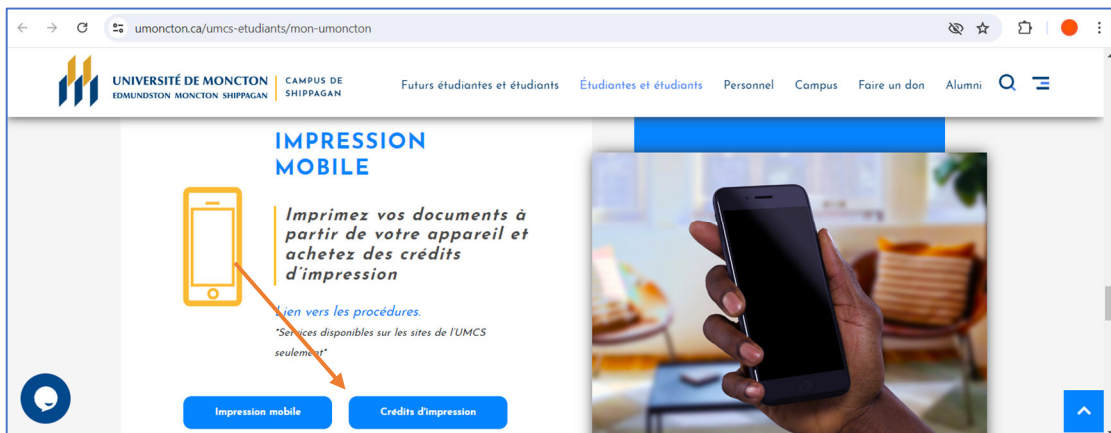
umoncton.ca/umcs-etudiants/mon-umoncton

UNIVERSITÉ DE MONCTON
EDMUNDSTON MONCTON SHIPPAGAN
CAMPUS DE SHIPPAGAN

Futurs étudiantes et étudiants Étudiantes et étudiants Personnel Campus Faire un don Alumni

IMPRESSION MOBILE

Imprimez vos documents à partir de votre appareil et achetez des crédits d'impression

Lien vers les procédures.
*Services disponibles sur les sites de l'UMCS seulement*

Impression mobile
Crédits d'impression